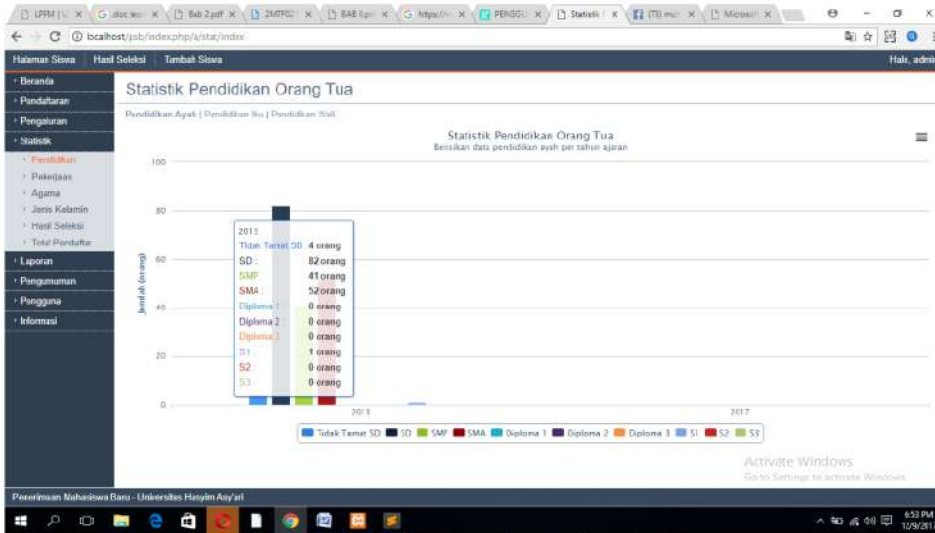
LPPM | X | doc wor X | Bab 2.pdf X | 2MTF02 X | BAB Il X | https:// X | PENGGU X | Statistik X | (73) mu X | Microsoft X

localhost/psb/index.php/a/stat/index

Halaman Siswa | Hasil Seleksi | Tambah Siswa

Halo, admin

Beranda
Pendaftaran
Pengaturan
Statistik
Pendidikan
Pekerjaan
Agama
Jenis Kelamin
Hasil Seleksi
Total Pendaftar
Laporan
Pengumuman
Pengguna
Informasi

Statistik Pendidikan Orang Tua

Pendidikan Ayah | Pendidikan Ibu | Pendidikan Wali

Statistik Pendidikan Orang Tua
Berisikan data pendidikan ayah per tahun ajaran

100
80
60
40
20
0

Jumlah (orang)

2013
Tidak Tamat SD : 4 orang
SD : 82 orang
SMP : 41 orang
SMA : 52 orang
Diploma 1 : 0 orang
Diploma 2 : 0 orang
Diploma 3 : 0 orang
S1 : 1 orang
S2 : 0 orang
S3 : 0 orang

2013
2017

Tidak Tamat SD | SD | SMP | SMA | Diploma 1 | Diploma 2 | Diploma 3 | S1 | S2 | S3

Activate Windows
Go to Settings to activate Windows.

Penerimaan Mahasiswa Baru - Universitas Hasyim Asy'ari

6:53 PM
12/9/2017